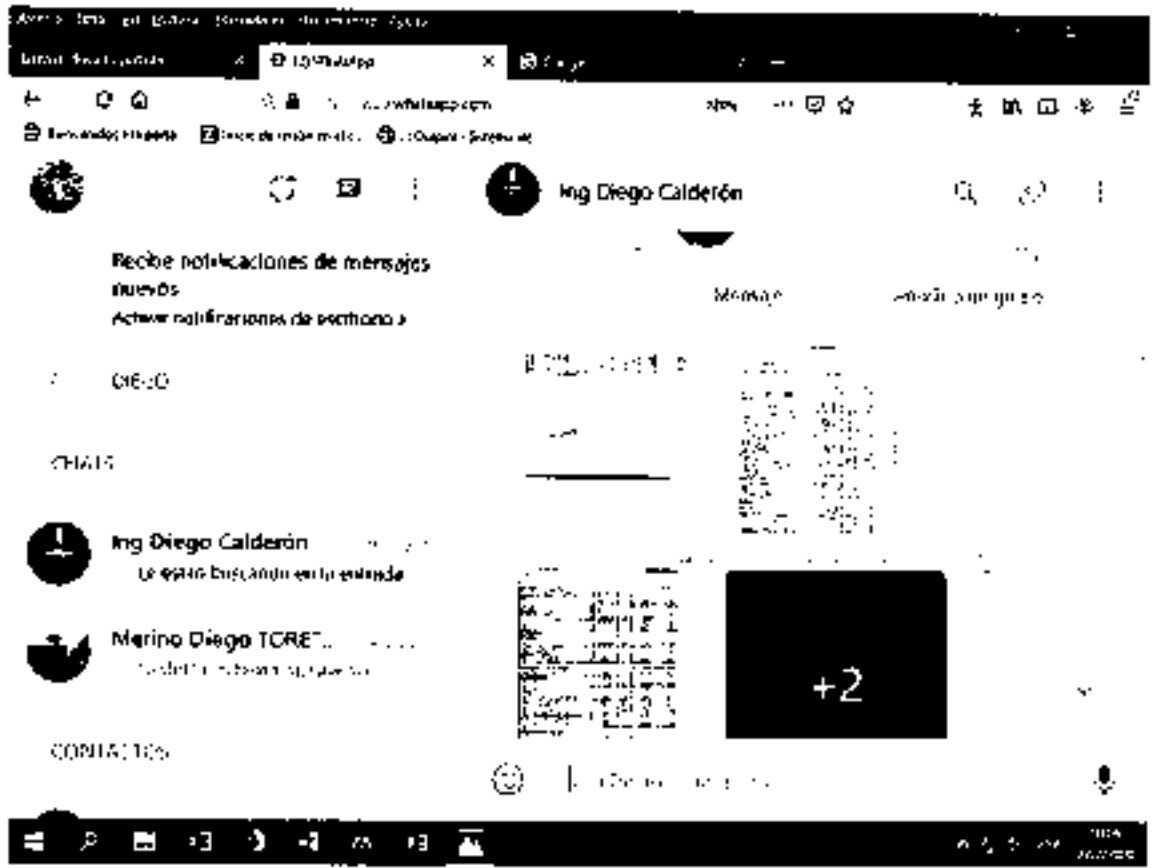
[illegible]

(1) WhatsApp

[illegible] whatsapp.com

Ing Diego Calderón

Recibe notificaciones de mensajes nuevos
Activar notificaciones de escritorio >

DIEGO

CHATS

Ing Diego Calderón
Lo estás buscando en la entrada

Merino Diego TORET...
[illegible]

CONTACTOS

Mensaje

+2

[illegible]